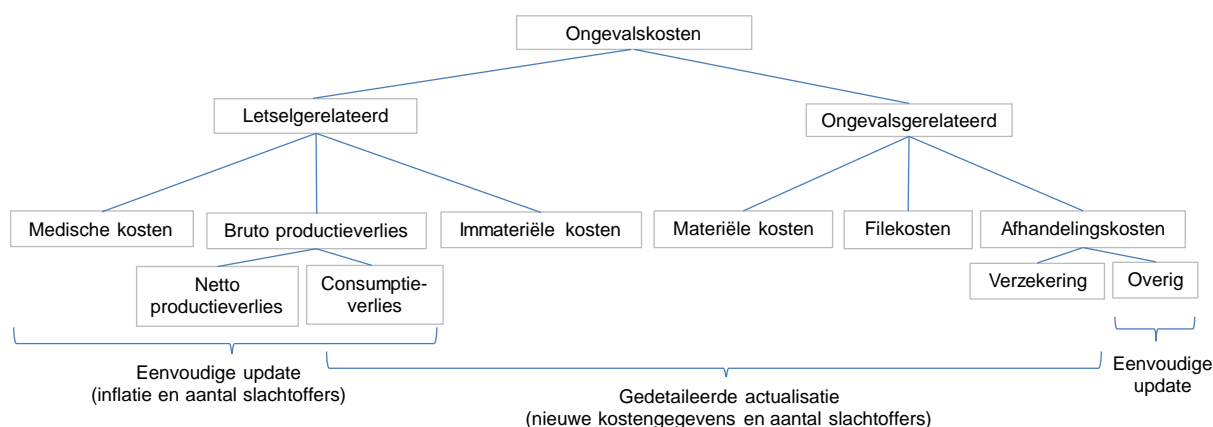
Ongevalskosten

Letselgerelateerd

Ongevalsgerelateerd

Medische kosten

Bruto productieverlies

Immateriële kosten

Materiële kosten

Filekosten

Afhandelingskosten

Netto productieverlies

Consumptieverlies

Verzekering

Overig

Eenvoudige update
(inflatie en aantal slachtoffers)

Gedetaileerde actualisatie
(nieuwe kostengegevens en aantal slachtoffers)

Eenvoudige update